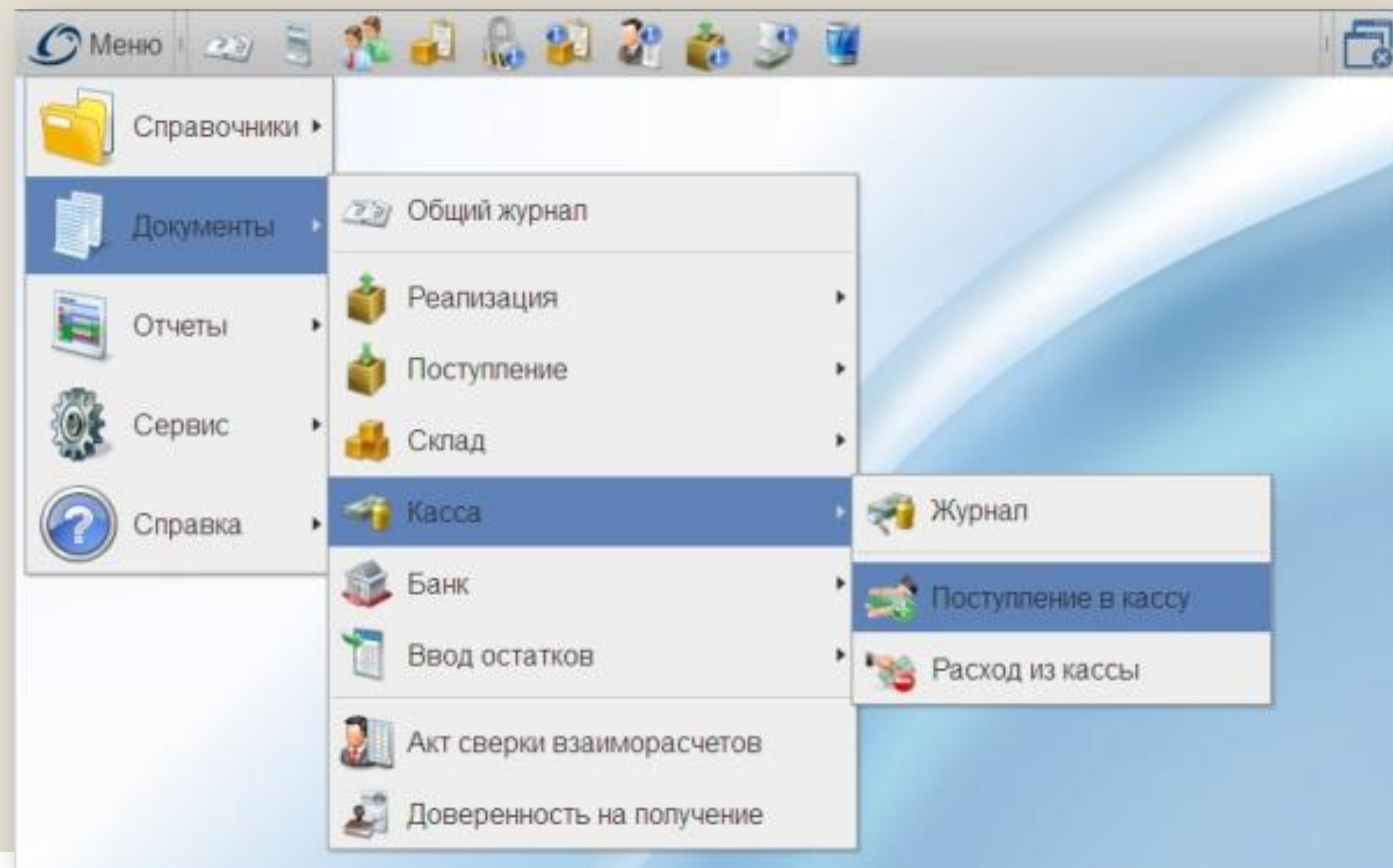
Меню

Справочники
Документы
Отчеты
Сервис
Справка

Общий журнал
Реализация
Поступление
Склад
Касса
Банк
Ввод остатков
Акт сверки взаиморасчетов
Доверенность на получение

Журнал
Поступление в кассу
Расход из кассы